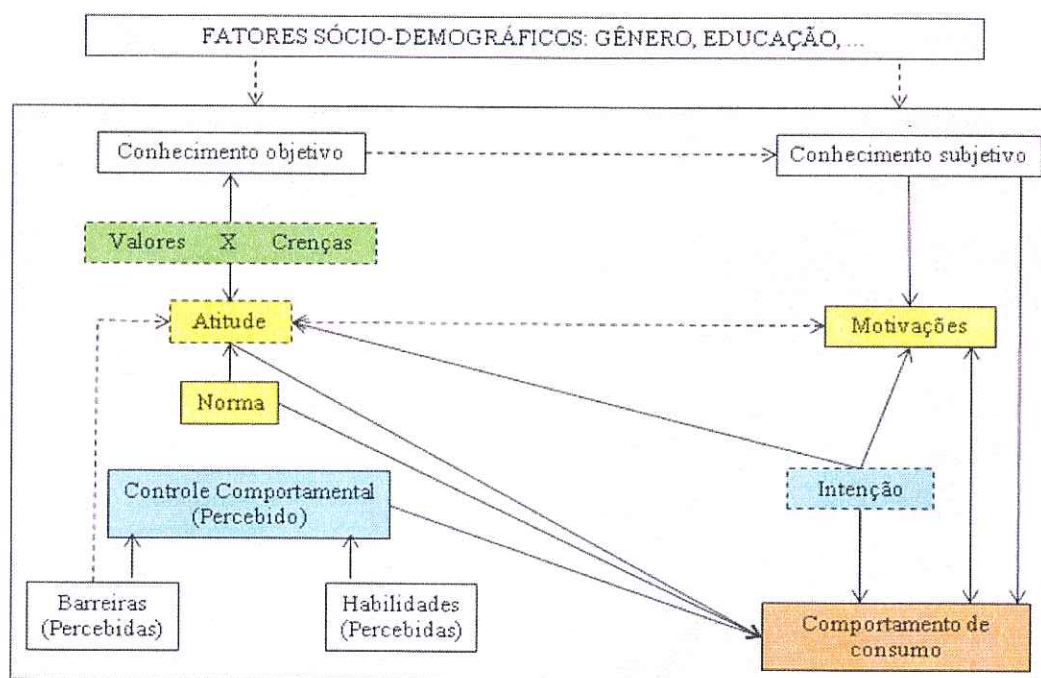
FATORES SÓCIO-DEMOGRÁFICOS: GÊNERO, EDUCAÇÃO, ...

Conhecimento objetivo

Conhecimento subjetivo

Valores X Crenças

Atitude

Motivações

Norma

Controle Comportamental (Percebido)

Intenção

Barreiras (Percebidas)

Habilidades (Percebidas)

Comportamento de consumo